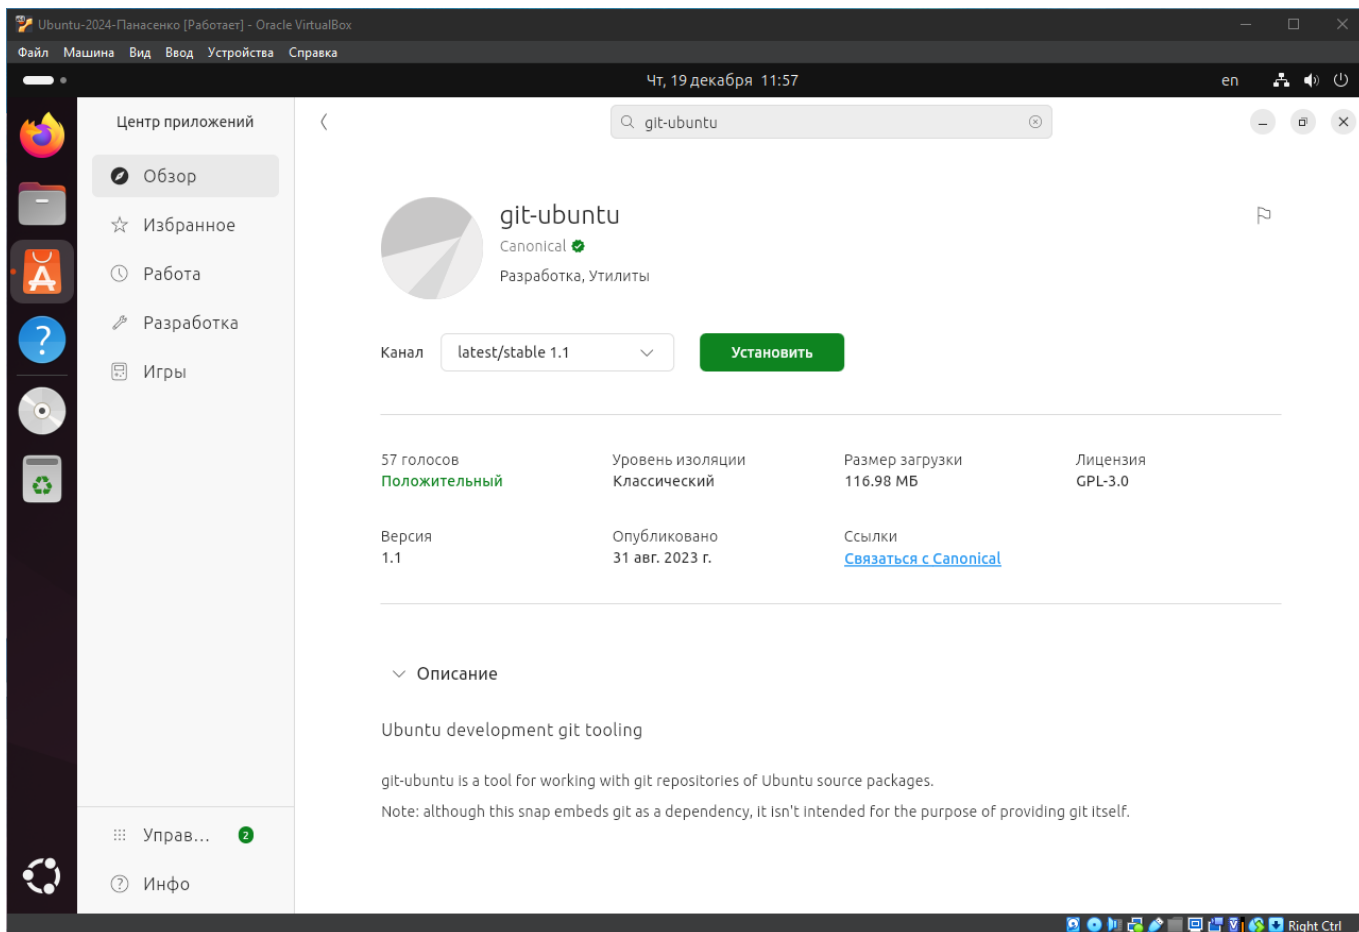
Ubuntu-2024-Панасенко [Работает] - Oracle VirtualBox

Файл Машина Вид Ввод Устройства Справка

Чт, 19 декабря 11:57

en

Центр приложений

Обзор

Избранное

Работа

Разработка

Игры

Управ... 2

Инфо

git-ubuntu

git-ubuntu

Canonical

Разработка, Утилиты

Канал latest/stable 1.1

Установить

| 57 голосов | Уровень изоляции | Размер загрузки | Лицензия |
|---|---|---|---|
| Положительный | Классический | 116.98 МБ | GPL-3.0 |
| Версия | Опубликовано | Ссылки | |
| 1.1 | 31 авг. 2023 г. | Связаться с Canonical | |

Описание

Ubuntu development git tooling

git-ubuntu is a tool for working with git repositories of Ubuntu source packages.

Note: although this snap embeds git as a dependency, it isn't intended for the purpose of providing git itself.

Right Ctrl